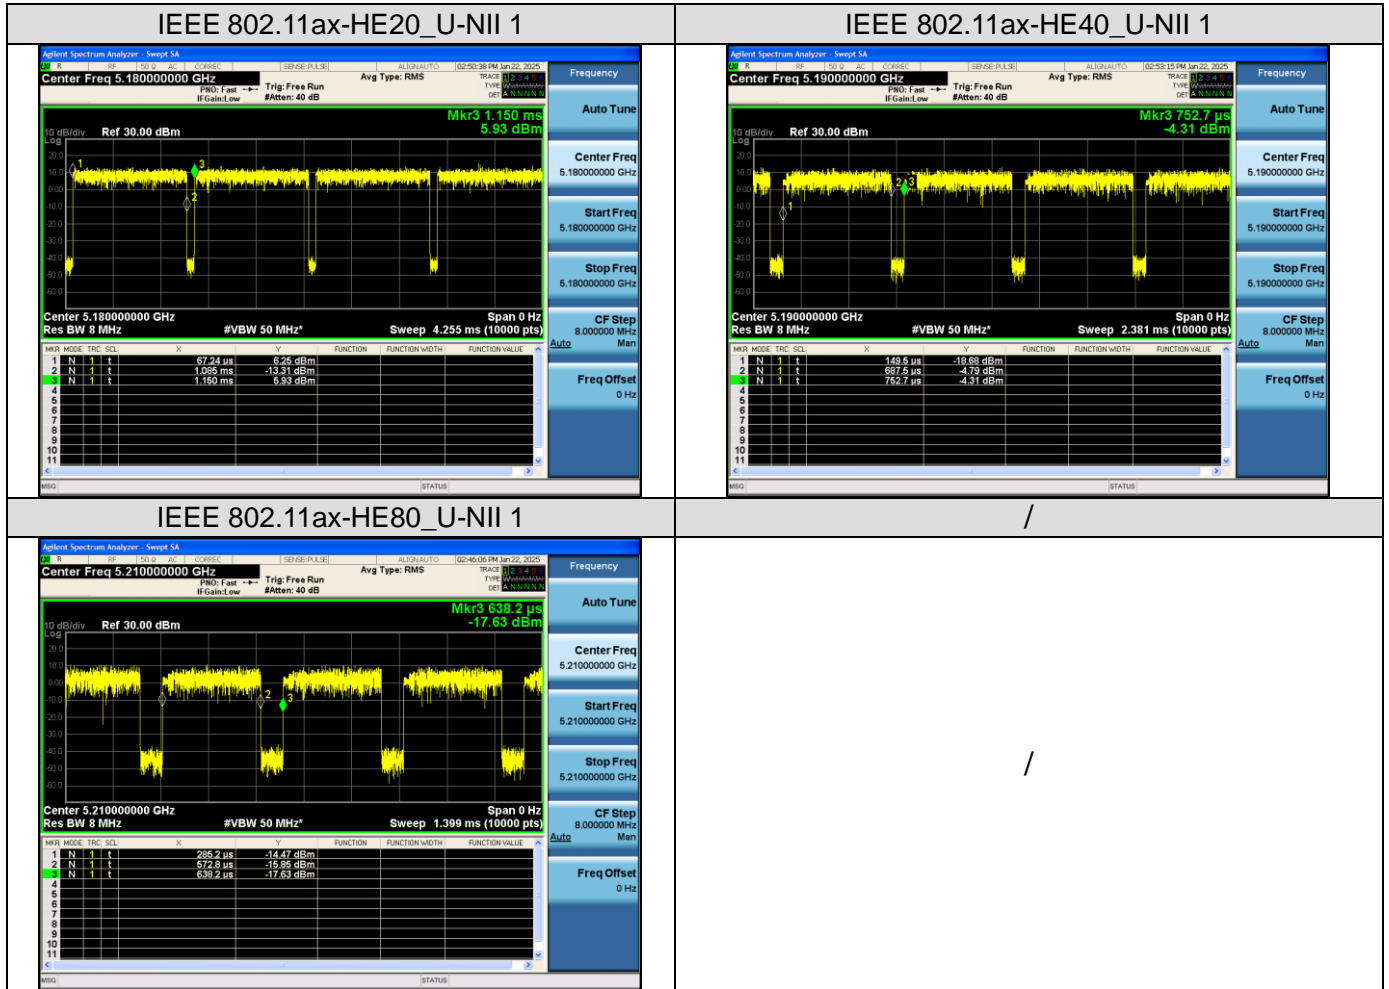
| IEEE 802.11ax-HE20_U-NII 1 | IEEE 802.11ax-HE40_U-NII 1 |
|---|---|
| Agilent Spectrum Analyzer - Swept SA<br>R RF 50 Ω AC CORREC SENSE:PULSE ALIGN AUTO 02:50:38 PM Jan 22, 2025<br>Center Freq 5.180000000 GHz PNO: Fast IFGain:Low Trig: Free Run #Atten: 40 dB Avg Type: RMS TRACE 1 2 3 4 5 6 TYPE DET A N N N N N<br>Mkr3 1.150 ms 5.93 dBm<br>10 dB/div Ref 30.00 dBm Log<br>20.0 10.0 0.00 -10.0 -20.0 -30.0 -40.0 -50.0 -60.0<br>Center 5.180000000 GHz Res BW 8 MHz #VBW 50 MHz* Span 0 Hz Sweep 4.255 ms (10000 pts)<br>MKR MODE TRC SCL X Y FUNCTION FUNCTION WIDTH FUNCTION VALUE<br>1 N 1 t 67.24 µs 6.25 dBm<br>2 N 1 t 1.085 ms -13.31 dBm<br>3 N 1 t 1.150 ms 5.93 dBm<br>4 5 6 7 8 9 10 11<br>Frequency<br>Auto Tune<br>Center Freq 5.180000000 GHz<br>Start Freq 5.180000000 GHz<br>Stop Freq 5.180000000 GHz<br>CF Step 8.000000 MHz Auto Man<br>Freq Offset 0 Hz<br>MSG STATUS | Agilent Spectrum Analyzer - Swept SA<br>R RF 50 Ω AC CORREC SENSE:PULSE ALIGN AUTO 02:53:15 PM Jan 22, 2025<br>Center Freq 5.190000000 GHz PNO: Fast IFGain:Low Trig: Free Run #Atten: 40 dB Avg Type: RMS TRACE 1 2 3 4 5 6 TYPE DET A N N N N N<br>Mkr3 752.7 µs -4.31 dBm<br>10 dB/div Ref 30.00 dBm Log<br>20.0 10.0 0.00 -10.0 -20.0 -30.0 -40.0 -50.0 -60.0<br>Center 5.190000000 GHz Res BW 8 MHz #VBW 50 MHz* Span 0 Hz Sweep 2.381 ms (10000 pts)<br>MKR MODE TRC SCL X Y FUNCTION FUNCTION WIDTH FUNCTION VALUE<br>1 N 1 t 149.5 µs -18.68 dBm<br>2 N 1 t 687.5 µs -4.79 dBm<br>3 N 1 t 752.7 µs -4.31 dBm<br>4 5 6 7 8 9 10 11<br>Frequency<br>Auto Tune<br>Center Freq 5.190000000 GHz<br>Start Freq 5.190000000 GHz<br>Stop Freq 5.190000000 GHz<br>CF Step 8.000000 MHz Auto Man<br>Freq Offset 0 Hz<br>MSG STATUS |
| IEEE 802.11ax-HE80_U-NII 1 | / |
| Agilent Spectrum Analyzer - Swept SA<br>R RF 50 Ω AC CORREC SENSE:PULSE ALIGN AUTO 02:46:06 PM Jan 22, 2025<br>Center Freq 5.210000000 GHz PNO: Fast IFGain:Low Trig: Free Run #Atten: 40 dB Avg Type: RMS TRACE 1 2 3 4 5 6 TYPE DET A N N N N N<br>Mkr3 638.2 µs -17.63 dBm<br>10 dB/div Ref 30.00 dBm Log<br>20.0 10.0 0.00 -10.0 -20.0 -30.0 -40.0 -50.0 -60.0<br>Center 5.210000000 GHz Res BW 8 MHz #VBW 50 MHz* Span 0 Hz Sweep 1.399 ms (10000 pts)<br>MKR MODE TRC SCL X Y FUNCTION FUNCTION WIDTH FUNCTION VALUE<br>1 N 1 t 285.2 µs -14.47 dBm<br>2 N 1 t 572.8 µs -15.85 dBm<br>3 N 1 t 638.2 µs -17.63 dBm<br>4 5 6 7 8 9 10 11<br>Frequency<br>Auto Tune<br>Center Freq 5.210000000 GHz<br>Start Freq 5.210000000 GHz<br>Stop Freq 5.210000000 GHz<br>CF Step 8.000000 MHz Auto Man<br>Freq Offset 0 Hz<br>MSG STATUS | / |